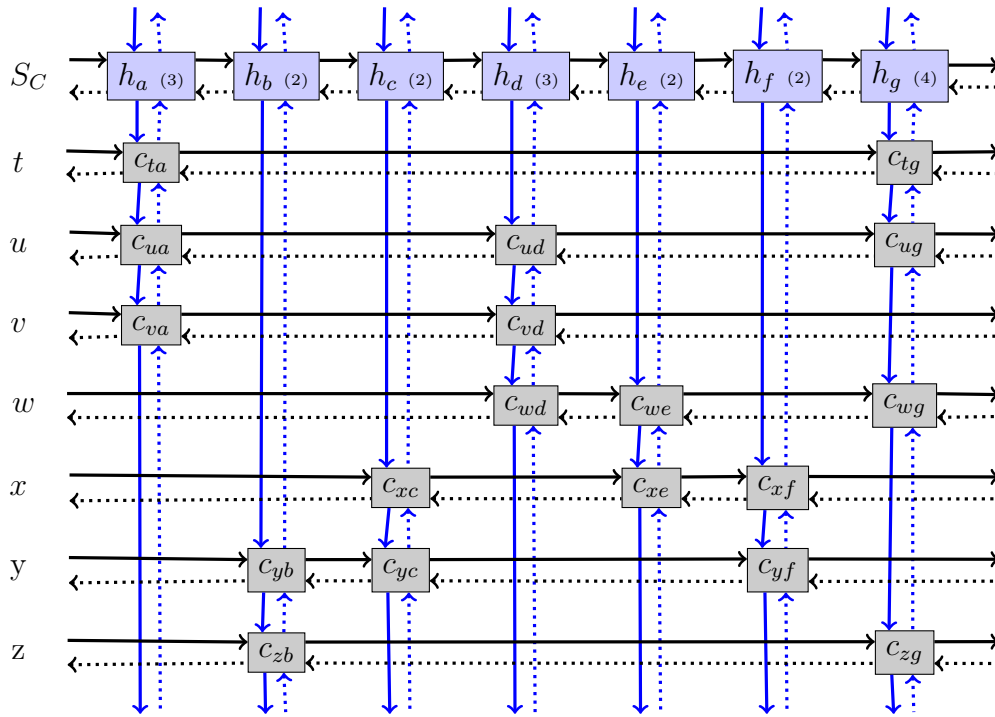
$S_C$ $h_a$ (3) $h_b$ (2) $h_c$ (2) $h_d$ (3) $h_e$ (2) $h_f$ (2) $h_g$ (4)

$t$ $c_{ta}$ $c_{tg}$

$u$ $c_{ua}$ $c_{ud}$ $c_{ug}$

$v$ $c_{va}$ $c_{vd}$

$w$ $c_{wd}$ $c_{we}$ $c_{wg}$

$x$ $c_{xc}$ $c_{xe}$ $c_{xf}$

y $c_{yb}$ $c_{yc}$ $c_{yf}$

z $c_{zb}$ $c_{zg}$